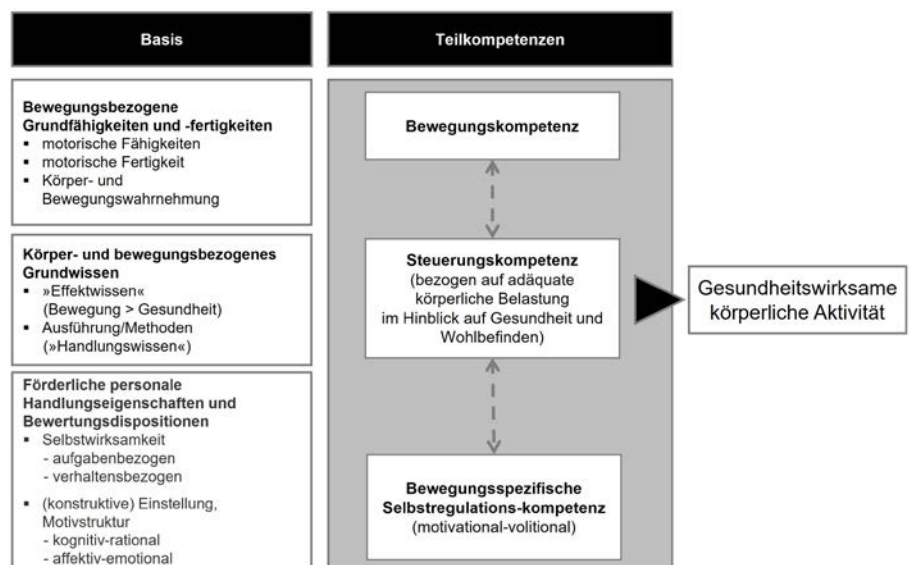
Basis

Teilkompetenzen

Bewegungsbezogene Grundfähigkeiten und -fertigkeiten
- motorische Fähigkeiten
- motorische Fertigkeit
- Körper- und Bewegungswahrnehmung

Körper- und bewegungsbezogenes Grundwissen
- »Effektwissen« (Bewegung > Gesundheit)
- Ausführung/Methoden (»Handlungswissen«)

Förderliche personale Handlungseigenschaften und Bewertungsdispositionen
- Selbstwirksamkeit
  - aufgabenbezogen
  - verhaltensbezogen
- (konstruktive) Einstellung, Motivstruktur
  - kognitiv-rational
  - affektiv-emotional

Bewegungskompetenz

Steuerungskompetenz (bezogen auf adäquate körperliche Belastung im Hinblick auf Gesundheit und Wohlbefinden)

Bewegungsspezifische Selbstregulations-kompetenz (motivational-volitional)

Gesundheitswirksame körperliche Aktivität